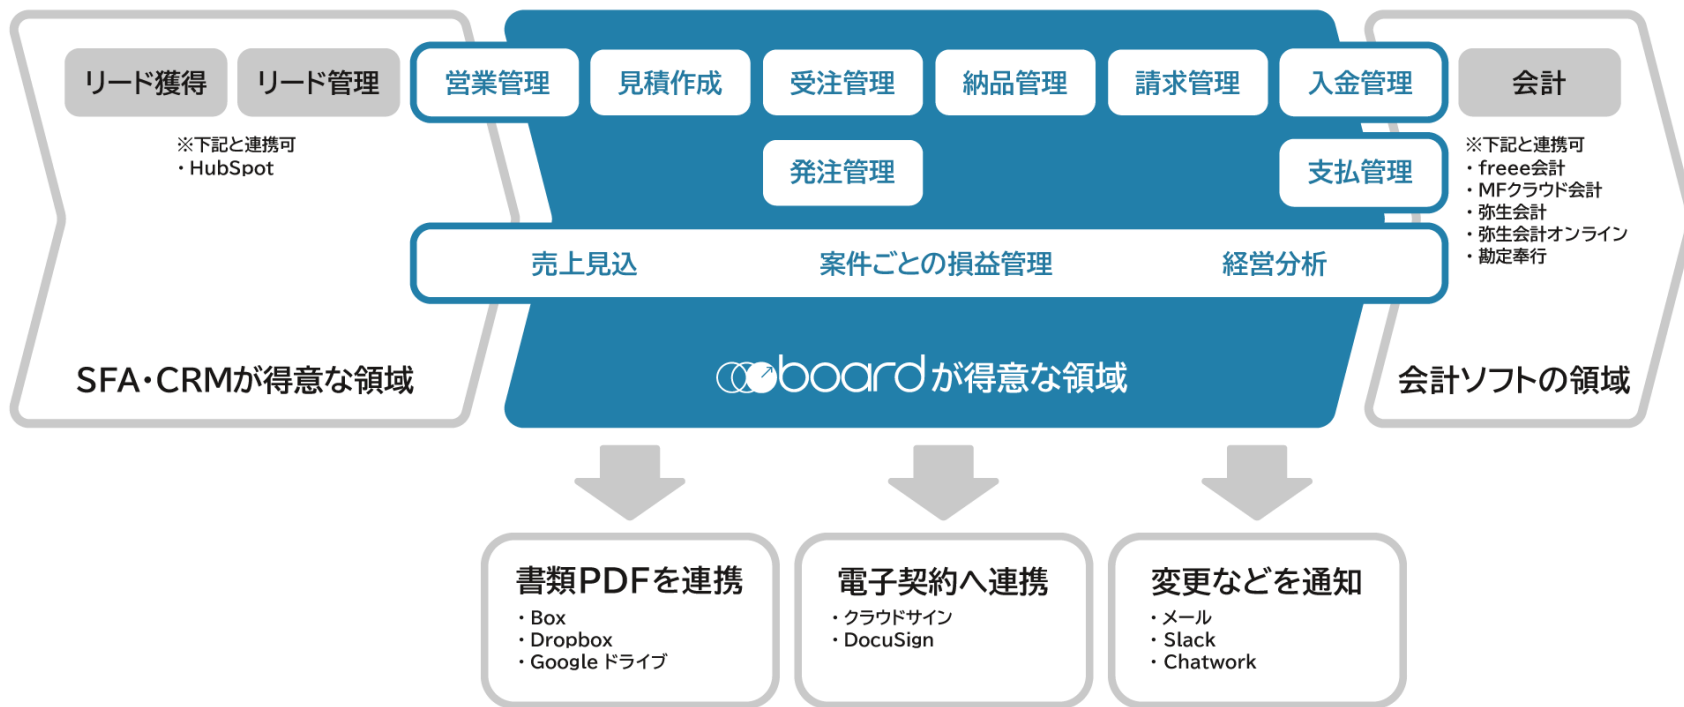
リード獲得

リード管理

※下記と連携可
・HubSpot

SFA・CRMが得意な領域

営業管理

見積作成

受注管理

納品管理

請求管理

入金管理

発注管理

支払管理

売上見込

案件ごとの損益管理

経営分析

boardが得意な領域

会計

※下記と連携可
・freee会計
・MFクラウド会計
・弥生会計
・弥生会計オンライン
・勘定奉行

会計ソフトの領域

書類PDFを連携
・Box
・Dropbox
・Google ドライブ

電子契約へ連携
・クラウドサイン
・DocuSign

変更などを通知
・メール
・Slack
・Chatwork